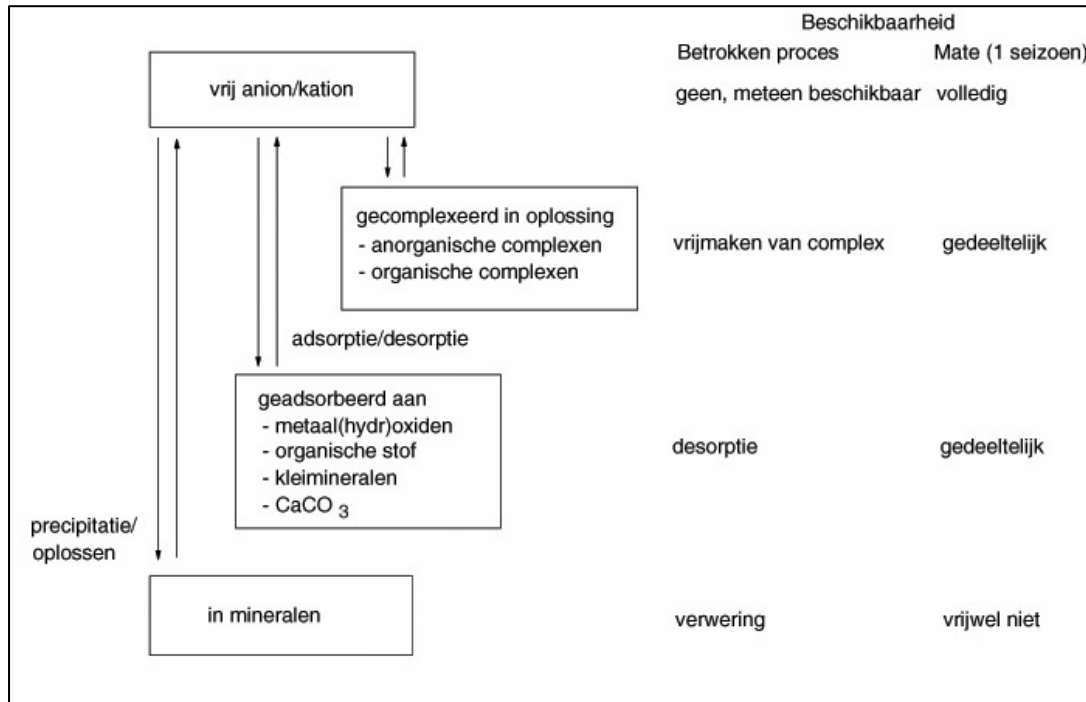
Beschikbaarheid

Betrokken proces | Mate (1 seizoen)

vrij anion/kation

geen, meteen beschikbaar | volledig

gecomplexeerd in oplossing
- anorganische complexen
- organische complexen

vrijmaken van complex | gedeeltelijk

adsorptie/desorptie

geadsorbeerd aan
- metaal(hydr)oxiden
- organische stof
- kleimineralen
- $CaCO_3$

desorptie | gedeeltelijk

precipitatie/
oplossen

in mineralen

verwering | vrijwel niet